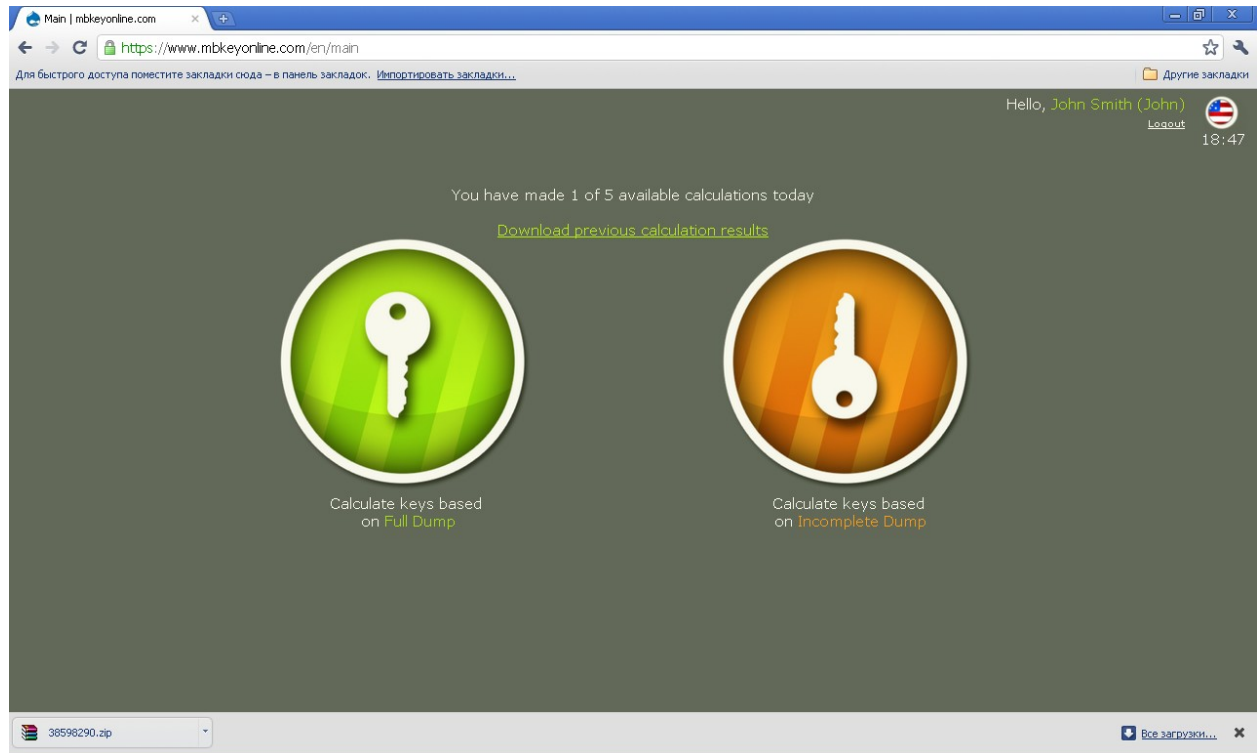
Main | mbkeyonline.com ×

https://www.mbkeyonline.com/en/main

Для быстрого доступа поместите закладки сюда – в панель закладок. Импортировать закладки...

Другие закладки

Hello, John Smith (John)
Logout
18:47

You have made 1 of 5 available calculations today

Download previous calculation results

Calculate keys based on Full Dump

Calculate keys based on Incomplete Dump

38598290.zip

Все загрузки... ×